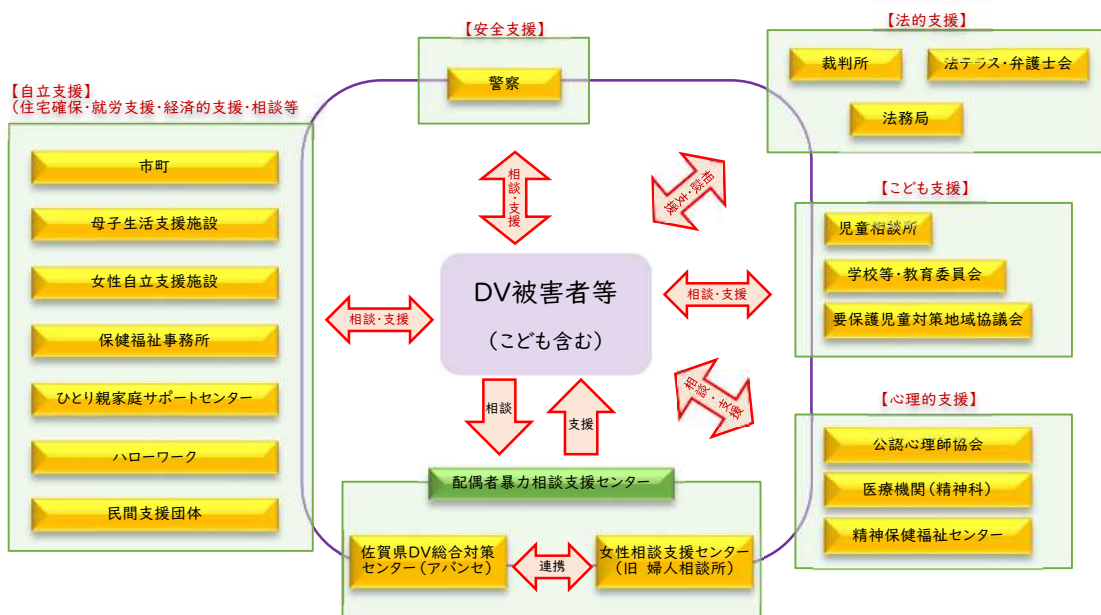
【安全支援】

警察

【法的支援】

裁判所

法テラス・弁護士会

法務局

【自立支援】
（住宅確保・就労支援・経済的支援・相談等

市町

母子生活支援施設

女性自立支援施設

保健福祉事務所

ひとり親家庭サポートセンター

ハローワーク

民間支援団体

相談・支援

相談・支援

DV被害者等

（こども含む）

相談・支援

相談・支援

相談・支援

相談

支援

【こども支援】

児童相談所

学校等・教育委員会

要保護児童対策地域協議会

【心理的支援】

公認心理師協会

医療機関（精神科）

精神保健福祉センター

配偶者暴力相談支援センター

佐賀県DV総合対策センター（アバンセ）

連携

女性相談支援センター（旧 婦人相談所）